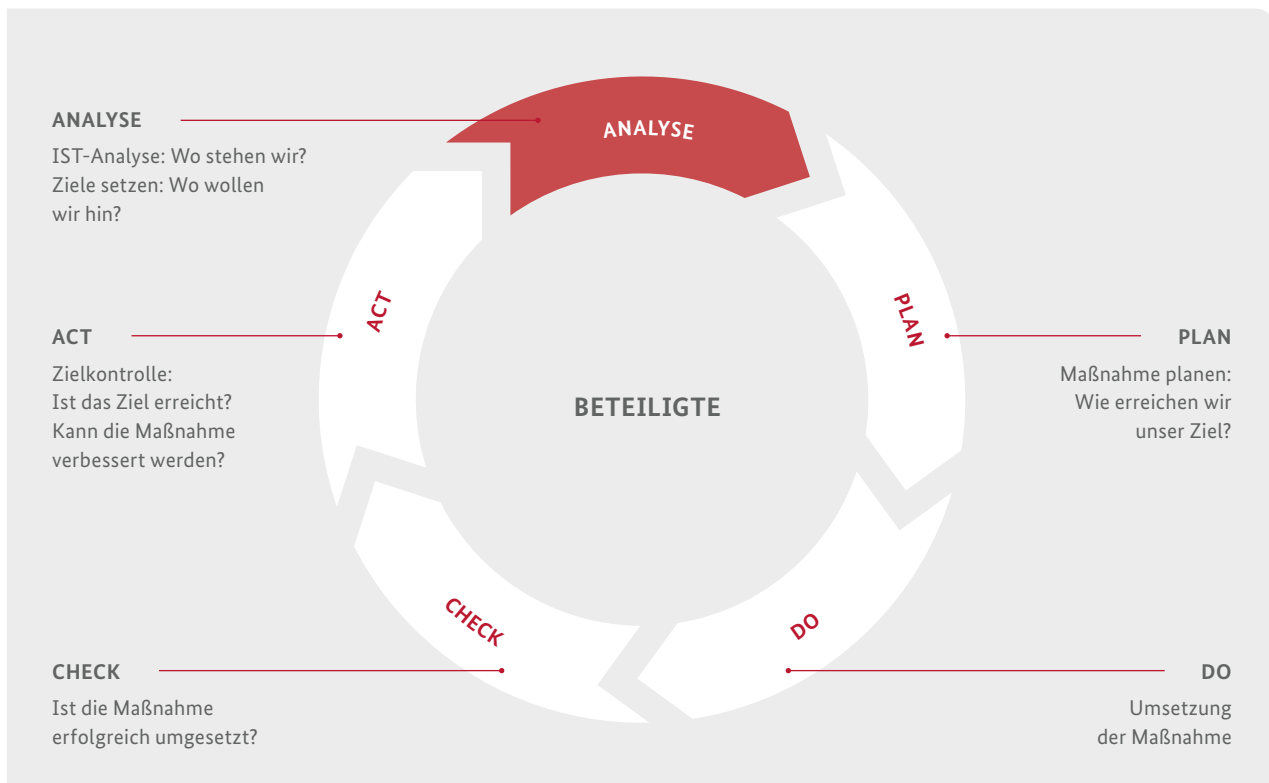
ANALYSE

IST-Analyse: Wo stehen wir?
Ziele setzen: Wo wollen wir hin?

ANALYSE

ACT

PLAN

ACT

Zielkontrolle:
Ist das Ziel erreicht?
Kann die Maßnahme verbessert werden?

BETEILIGTE

PLAN

Maßnahme planen:
Wie erreichen wir unser Ziel?

CHECK

DO

CHECK

Ist die Maßnahme erfolgreich umgesetzt?

DO

Umsetzung der Maßnahme